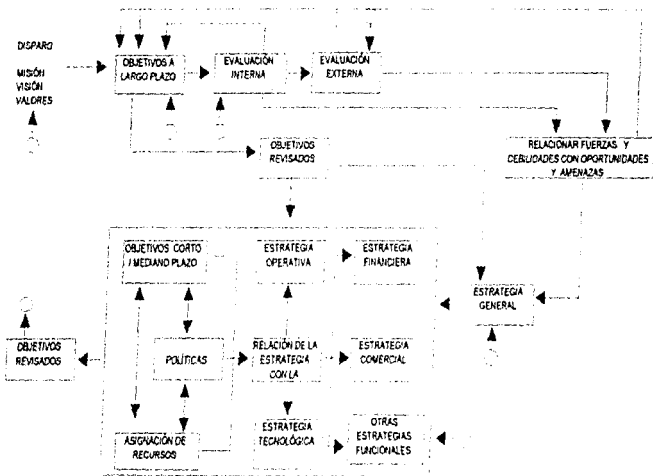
DISPARO

MISIÓN
VISIÓN
VALORES

OBJETIVOS A LARGO PLAZO

EVALUACIÓN INTERNA

EVALUACIÓN EXTERNA

OBJETIVOS REVISADOS

RELACIONAR FUERZAS Y DEBILIDADES CON OPORTUNIDADES Y AMENAZAS

OBJETIVOS CORTO / MEDIANO PLAZO

ESTRATEGIA OPERATIVA

ESTRATEGIA FINANCIERA

ESTRATEGIA GENERAL

OBJETIVOS REVISADOS

POLÍTICAS

RELACIÓN DE LA ESTRATEGIA CON LA

ESTRATEGIA COMERCIAL

ASIGNACIÓN DE RECURSOS

ESTRATEGIA TECNOLÓGICA

OTRAS ESTRATEGIAS FUNCIONALES